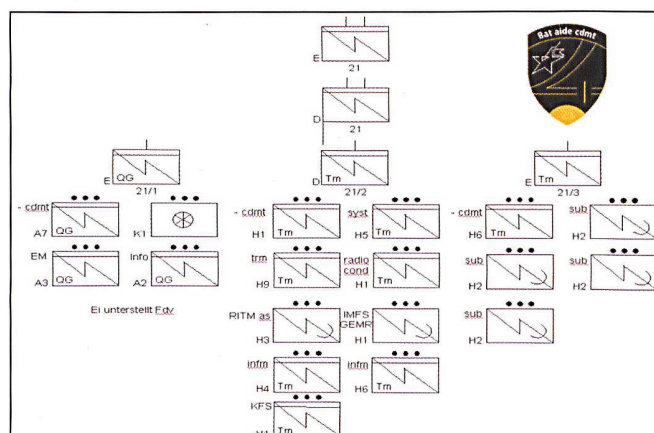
Bat aide cdmt

E
21

D
21

E QG
21/1

D Tm
21/2

E Tm
21/3

- cdmt QG A7
K1
EM QG A3
Info QG A2

Ei unterstellt Fdv

- cdmt Tm H1
syst Tm H5
trm Tm H9
radio cond Tm H1
RITM as H3
IMFS GEMR H1
infm Tm H4
infm Tm H6
KFS Tm H1

- cdmt Tm H6
sub H2
sub H2
sub H2
sub H2